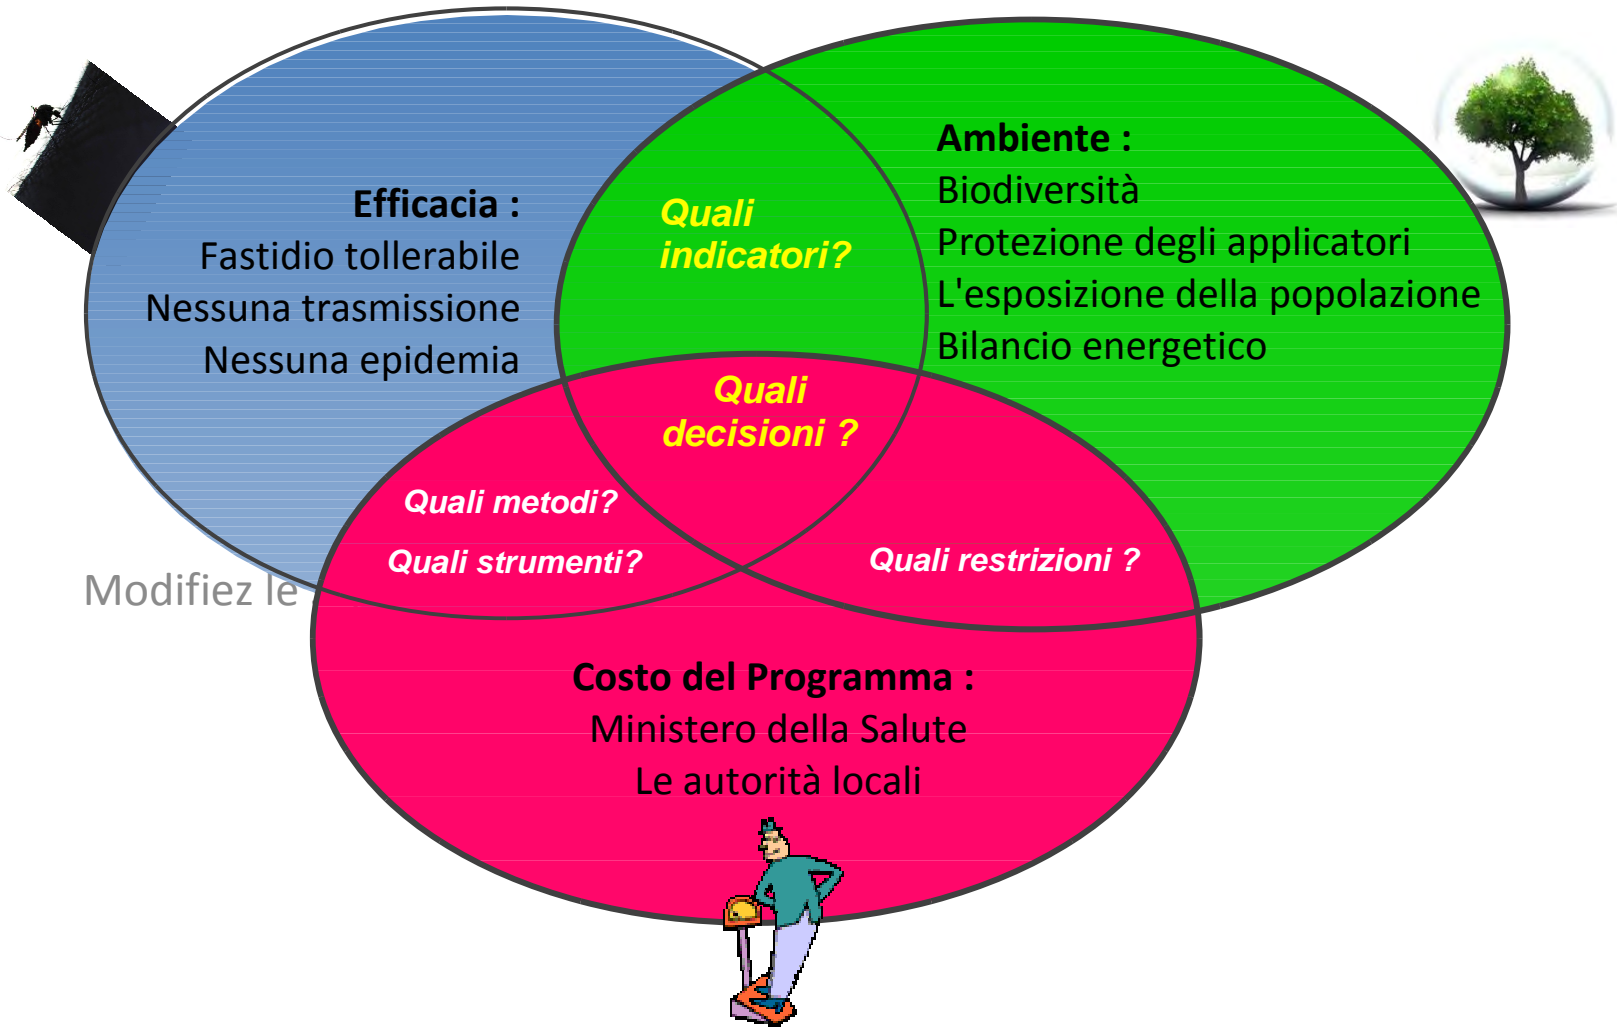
Efficacia :
Fastidio tollerabile
Nessuna trasmissione
Nessuna epidemia

Quali indicatori?

Ambiente :
Biodiversità
Protezione degli applicatori
L'esposizione della popolazione
Bilancio energetico

Quali decisioni ?

Quali metodi?
Quali strumenti?

Quali restrizioni ?

Modifiez le

Costo del Programma :
Ministero della Salute
Le autorità locali